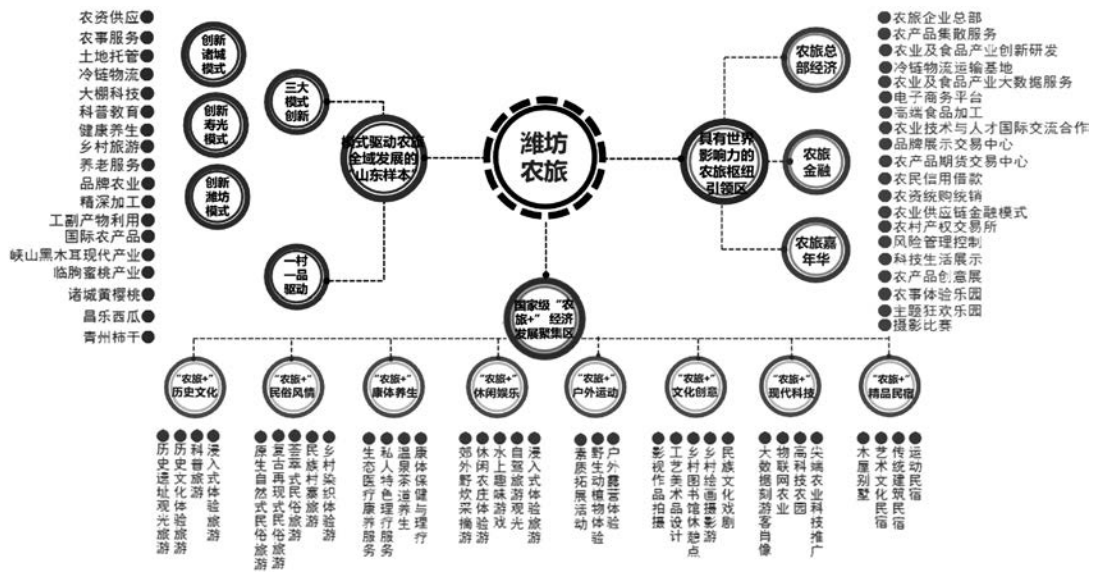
农资供应
农事服务
土地托管
冷链物流
大棚科技
科普教育
健康养生
乡村旅游
养老服务
品牌农业
精深加工
工副产物利用
国际农产品
峡山黑木耳现代产业
临朐蜜桃产业
诸城黄樱桃
昌乐西瓜
青州柿干

创新诸城模式
创新寿光模式
创新潍坊模式

三大模式创新

模式驱动农旅全域发展的"山东样本"

一村一品驱动

潍坊农旅

具有世界影响力的农旅枢纽引领区

农旅总部经济
农旅金融
农旅嘉年华

农旅企业总部
农产品集散服务
农业及食品产业创新研发
冷链物流运输基地
农业及食品产业大数据服务
电子商务平台
高端食品加工
农业技术与人才国际交流合作
品牌展示交易中心
农产品期货交易中心
农民信用借款
农资统购统销
农业供应链金融模式
农村产权交易所
风险管理控制
科技生活展示
农产品创意展
农事体验乐园
主题狂欢乐园
摄影比赛

国家级"农旅+"经济发展聚集区

"农旅+"历史文化
"农旅+"民俗风情
"农旅+"康体养生
"农旅+"休闲娱乐
"农旅+"户外运动
"农旅+"文化创意
"农旅+"现代科技
"农旅+"精品民宿

历史遗址观光旅游
历史文化体验旅游
科普旅游
浸入式体验旅游

原生自然式民俗旅游
复古再现式民俗旅游
荟萃式民俗旅游
民族村寨旅游
乡村染织体验游

生态医疗康养服务
私人特色理疗服务
温泉茶道养生
康体保健与理疗

郊外野炊采摘游
休闲农庄体验游
水上趣味游戏
自驾旅游观光
浸入式体验旅游

素质拓展活动
野生动植物体验
户外露营体验

影视作品拍摄
工艺美术品设计
乡村图书馆休憩点
乡村绘画摄影游
民族文化戏剧

大数据制游客自像
物联网农业
高科技农园
尖端农业科技推广

木屋别墅
艺术文化民宿
传统建筑民宿
运动民宿